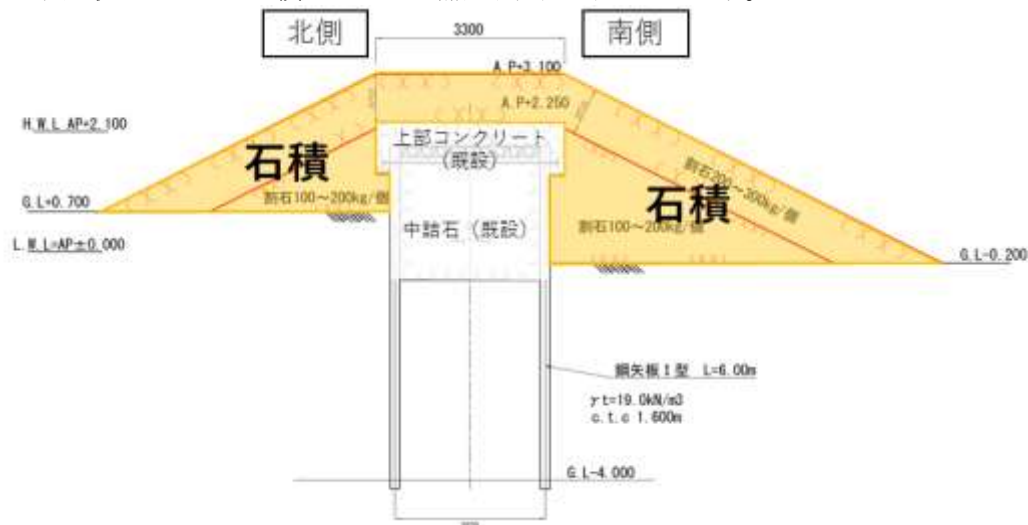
北側

3300

南側

A.P+3.100

A.P+2.250

H.W.L AP+2.100

上部コンクリート
（既設）

石積

割石200～300kg/個

G.L=0.700

割石100～200kg/個

石積

中詰石（既設）

割石100～200kg/個

L.W.L=AP±0.000

G.L-0.200

鋼矢板Ⅱ型 L=6.00m

γt=19.0kN/m3
c.t.c 1.600m

G.L-4.000

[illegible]